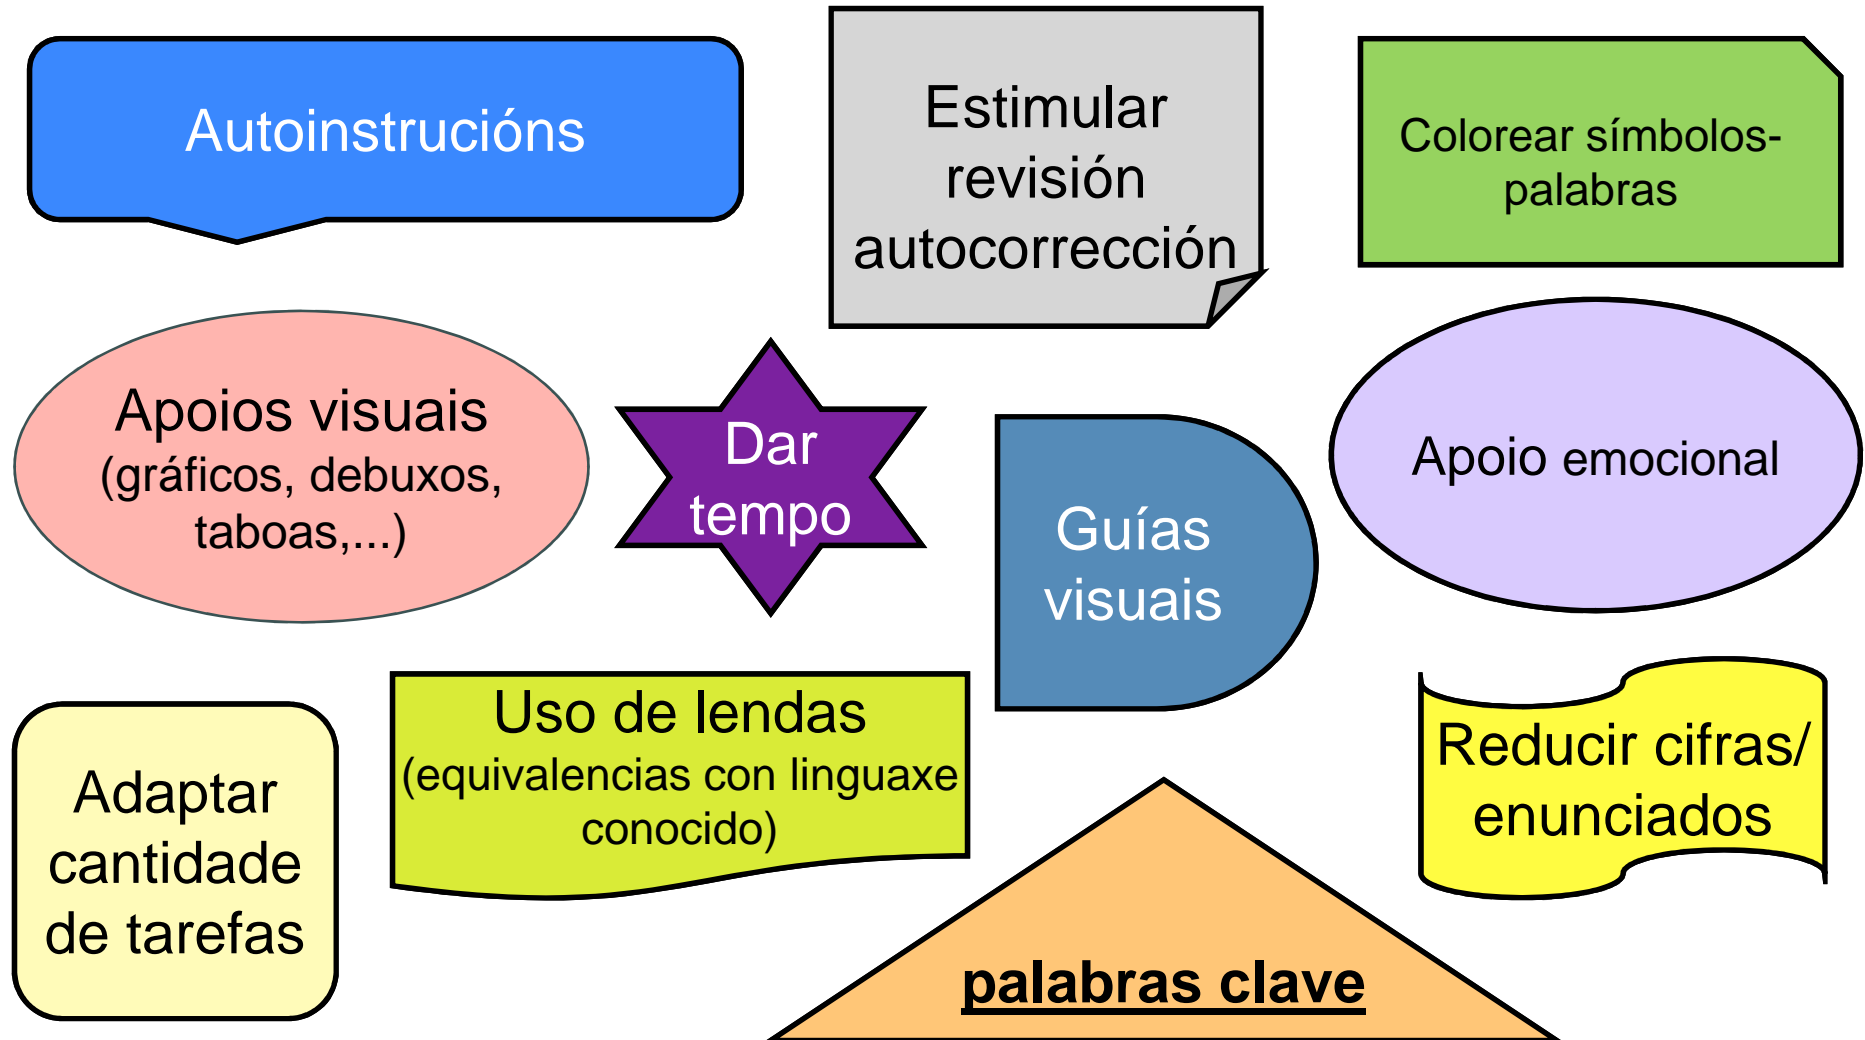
Autoinstrucións

Estimular revisión autocorrección

Colorear símbolos-palabras

Apoios visuais (gráficos, debuxos, taboas,...)

Dar tempo

Guías visuais

Apoio emocional

Adaptar cantidade de tarefas

Uso de lendas (equivalencias con linguaxe conocido)

Reducir cifras/ enunciados

palabras clave